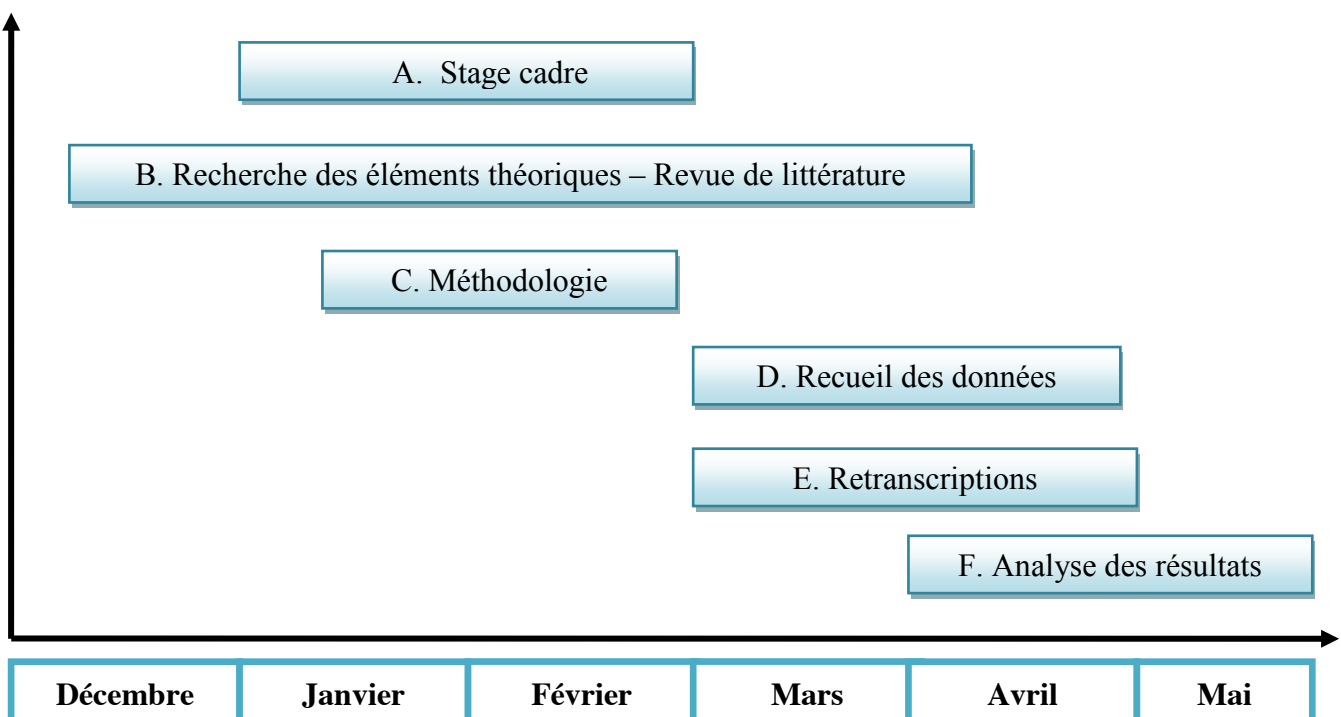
A. Stage cadre

B. Recherche des éléments théoriques – Revue de littérature

C. Méthodologie

D. Recueil des données

E. Retranscriptions

F. Analyse des résultats

| Décembre | Janvier | Février | Mars | Avril | Mai |
|---|---|---|---|---|---|